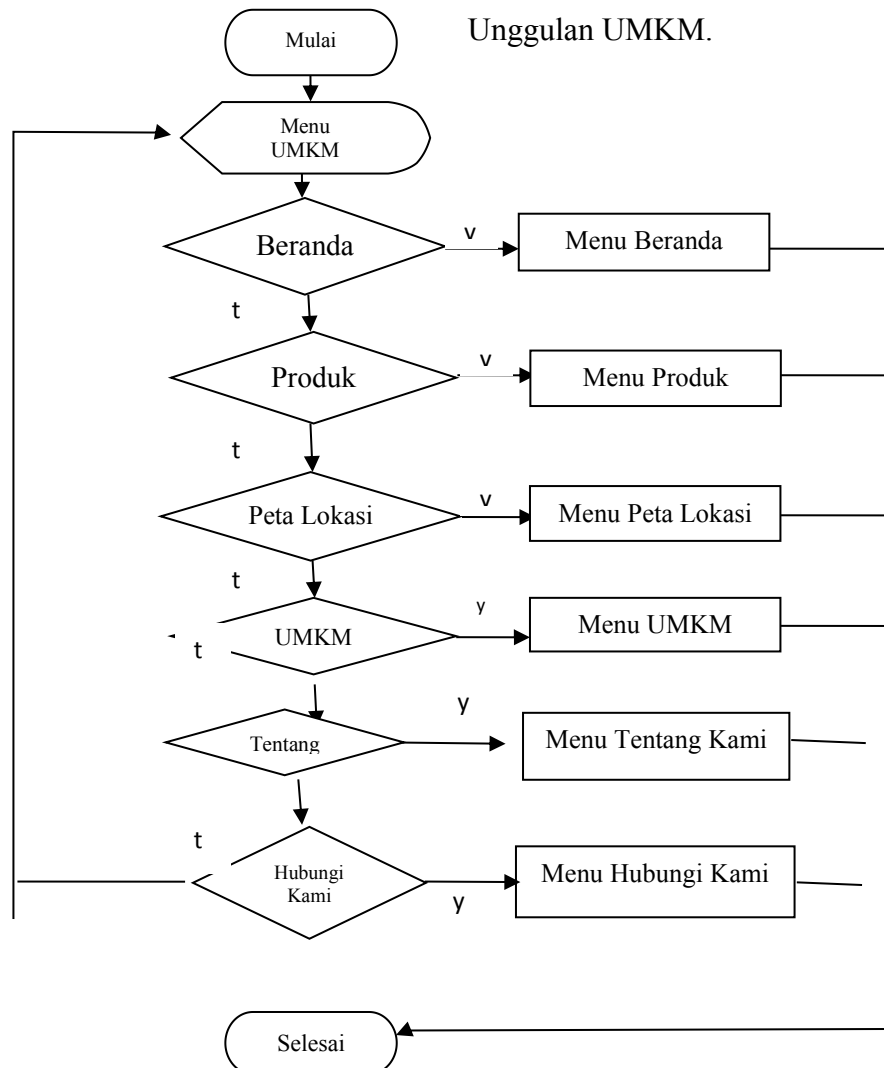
Unggulan UMKM.

Mulai

Menu UMKM

Beranda

v

Menu Beranda

t

Produk

v

Menu Produk

t

Peta Lokasi

v

Menu Peta Lokasi

t

UMKM

y

Menu UMKM

t

y

Tentang

Menu Tentang Kami

t

Hubungi Kami

Menu Hubungi Kami

y

Selesai